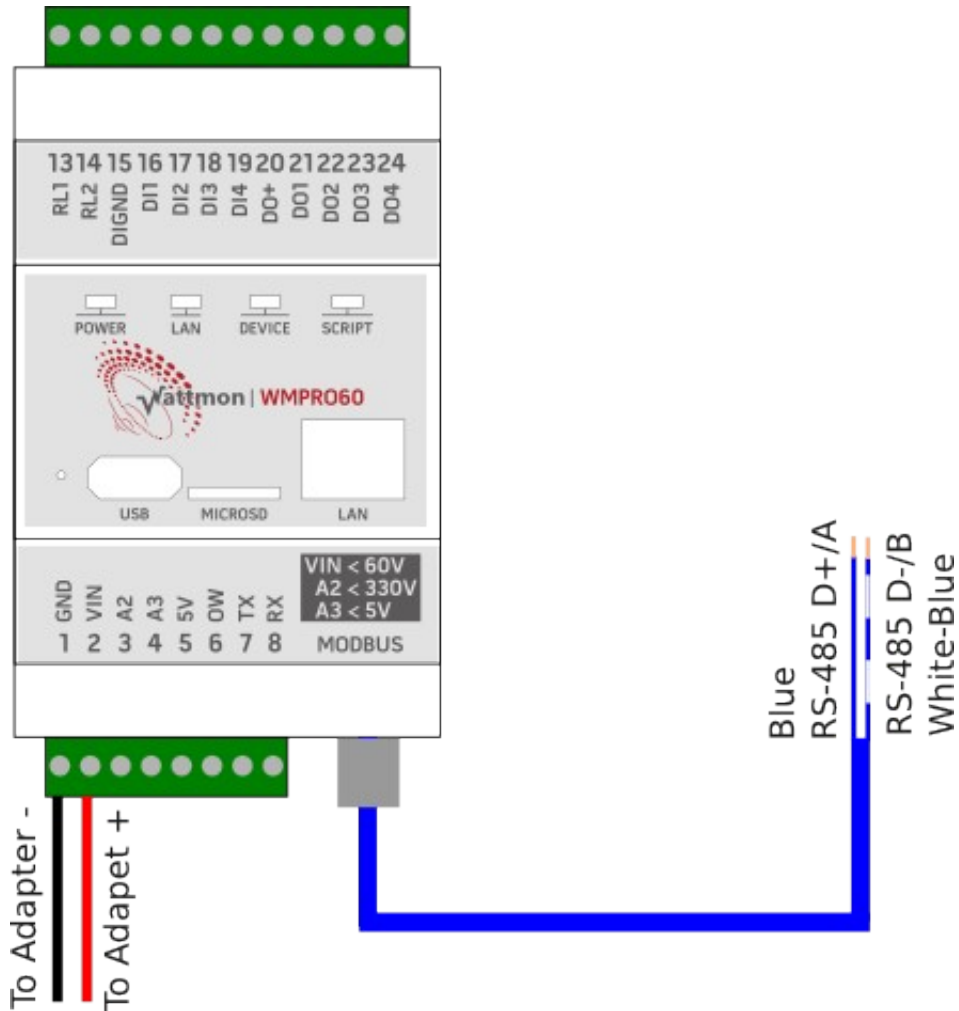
13 14 15 16 17 18 19 20 21 22 23 24
RL1 RL2 DIGND DI1 DI2 DI3 DI4 DO+ DO1 DO2 DO3 DO4

POWER LAN DEVICE SCRIPT

Vattmon | WMPRO60

USB MICROSD LAN

GND VIN A2 A3 5V OW TX RX
1 2 3 4 5 6 7 8

VIN < 60V
A2 < 330V
A3 < 5V
MODBUS

Blue
RS-485 D+/A

RS-485 D-/B
White-Blue

To Adapter -
To Adapet +